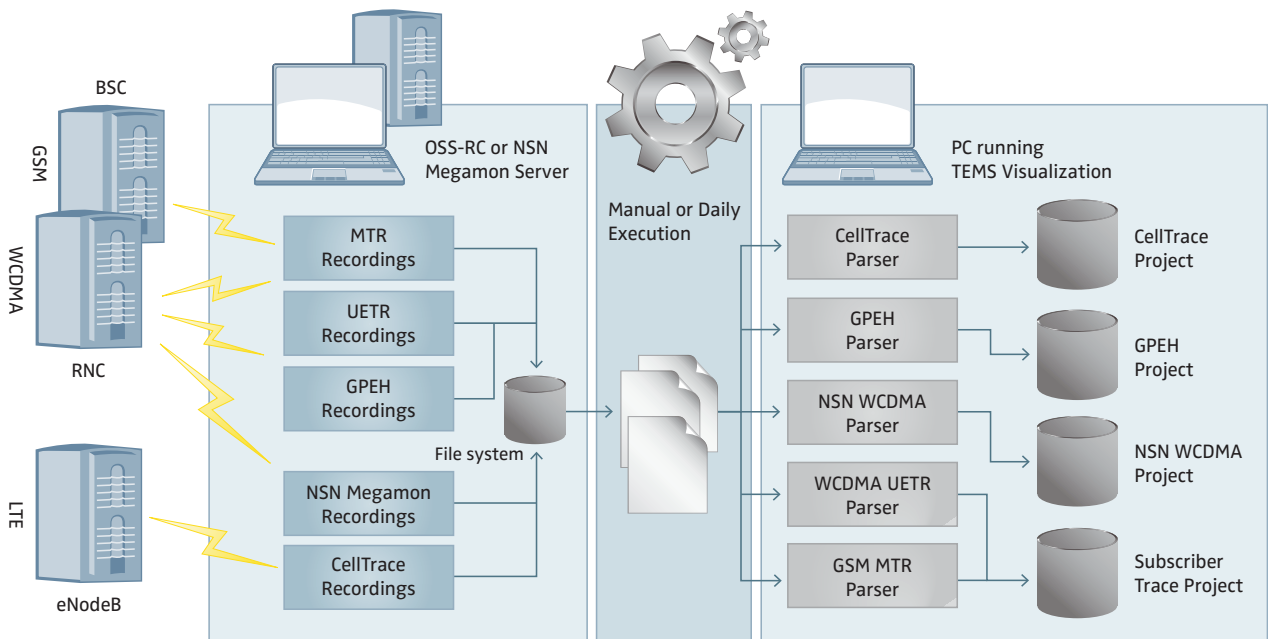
BSC

GSM

WCDMA

RNC

LTE

eNodeB

OSS-RC or NSN Megamon Server

MTR Recordings

UETR Recordings

GPEH Recordings

NSN Megamon Recordings

CellTrace Recordings

File system

Manual or Daily Execution

PC running TEMS Visualization

CellTrace Parser

GPEH Parser

NSN WCDMA Parser

WCDMA UETR Parser

GSM MTR Parser

CellTrace Project

GPEH Project

NSN WCDMA Project

Subscriber Trace Project